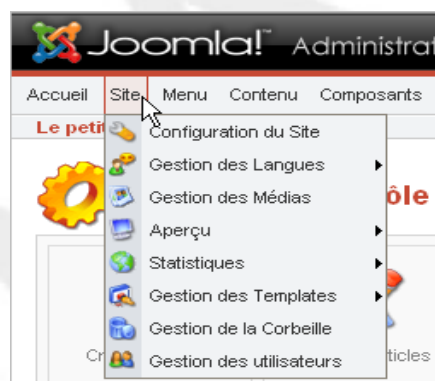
Joomla! Administrat

Accueil Site Menu Contenu Composants

Le petit

Configuration du Site
Gestion des Langues
Gestion des Médias
Aperçu
Statistiques
Gestion des Templates
Gestion de la Corbeille
Gestion des utilisateurs

ôle

Cr

ticles